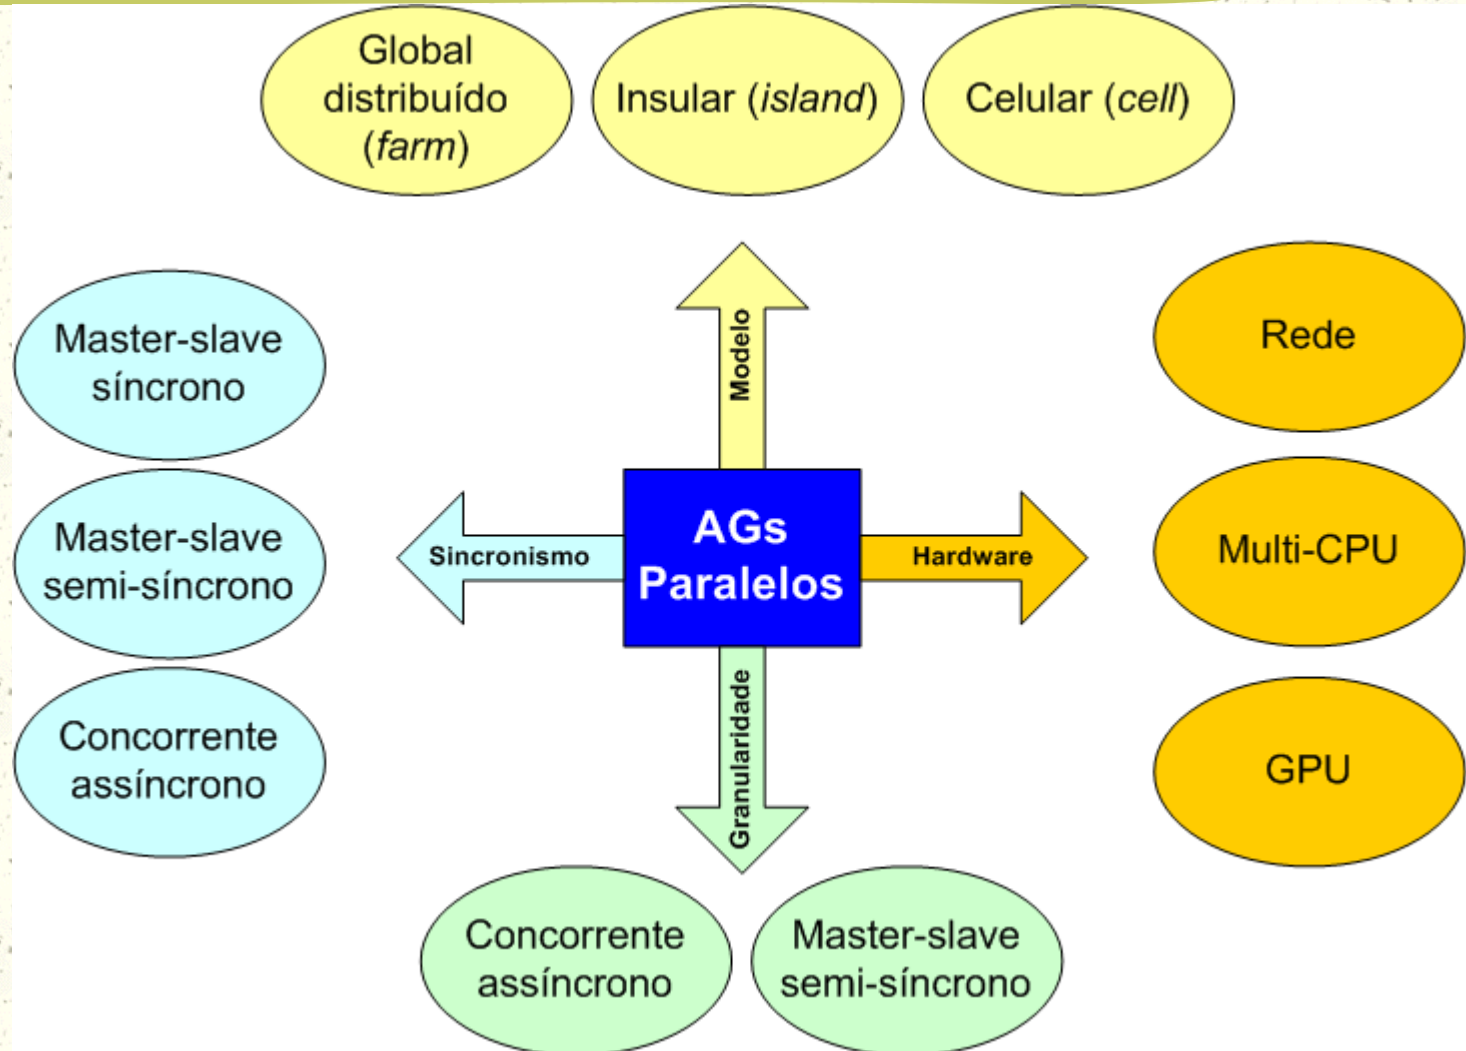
Global distribuído (farm)

Insular (island)

Celular (cell)

Modelo

Master-slave síncrono

Master-slave semi-síncrono

Concorrente assíncrono

Sincronismo

AGs Paralelos

Hardware

Rede

Multi-CPU

GPU

Granularidade

Concorrente assíncrono

Master-slave semi-síncrono